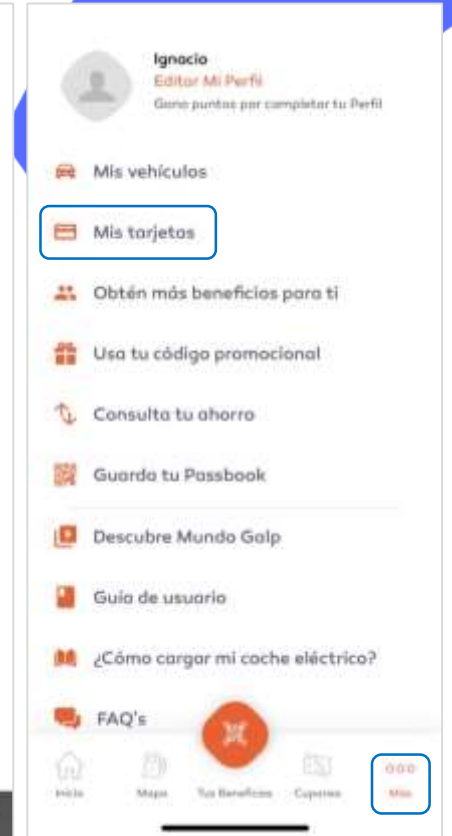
Ignacio
Editar Mi Perfil
Gana puntos por completar tu Perfil

Mis vehículos

Mis tarjetas

Obtén más beneficios para ti

Usa tu código promocional

Consulta tu ahorro

Guarda tu Passbook

Descubre Mundo Galp

Guía de usuario

¿Cómo cargar mi coche eléctrico?

FAQ's

Inicio
Mapa
Tus Beneficios
Cupones
Más